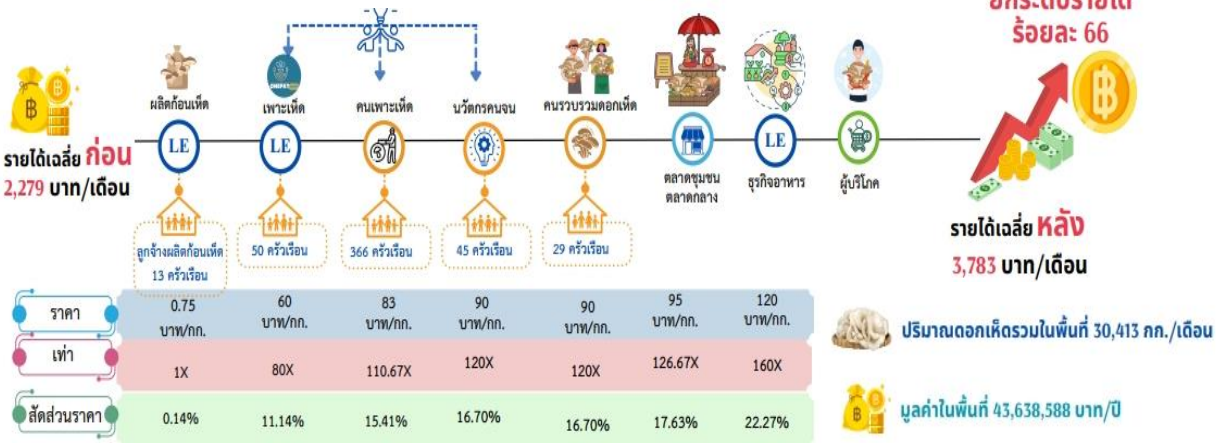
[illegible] ร้อยละ 66

รายได้เฉลี่ย ก่อน 2,279 บาท/เดือน

ผลิตก้อนเห็ด
เพาะเห็ด
คนเพาะเห็ด
นวัตกรคนจน
คนรวบรวมดอกเห็ด
ตลาดชุมชน ตลาดกลาง
ธุรกิจอาหาร
ผู้บริโภค

LE
LE
LE

ลูกจ้างผลิตก้อนเห็ด 13 ครัวเรือน
50 ครัวเรือน
366 ครัวเรือน
45 ครัวเรือน
29 ครัวเรือน

รายได้เฉลี่ย หลัง 3,783 บาท/เดือน

| ราคา | 0.75 บาท/กก. | 60 บาท/กก. | 83 บาท/กก. | 90 บาท/กก. | 90 บาท/กก. | 95 บาท/กก. | 120 บาท/กก. |
|---|---|---|---|---|---|---|---|
| เท่า | 1X | 80X | 110.67X | 120X | 120X | 126.67X | 160X |
| สัดส่วนราคา | 0.14% | 11.14% | 15.41% | 16.70% | 16.70% | 17.63% | 22.27% |

ปริมาณดอกเห็ดรวมในพื้นที่ 30,413 กก./เดือน

มูลค่าในพื้นที่ 43,638,588 บาท/ปี